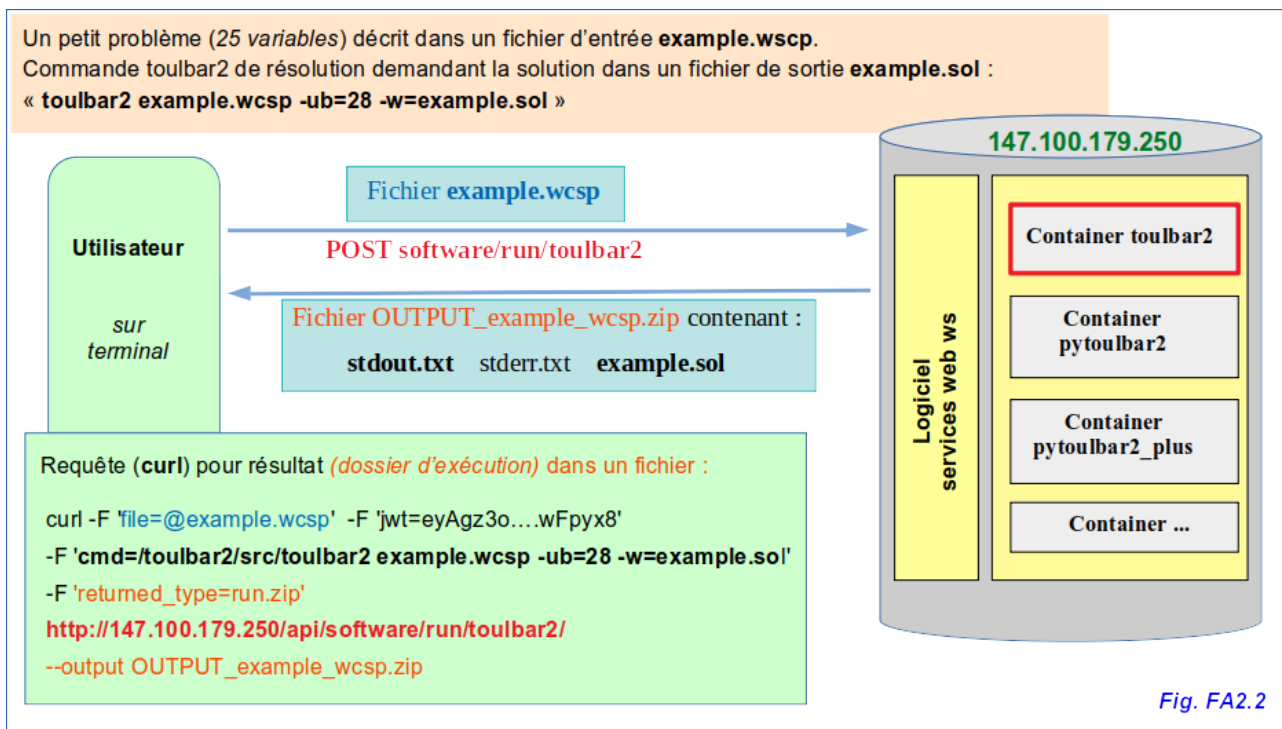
Un petit problème (*25 variables*) décrit dans un fichier d'entrée **example.wscp**.
Commande toulbar2 de résolution demandant la solution dans un fichier de sortie **example.sol** :
« **toulbar2 example.wcsp -ub=28 -w=example.sol** »

147.100.179.250

Utilisateur

*sur terminal*

Fichier **example.wcsp**

POST software/run/toulbar2

Fichier OUTPUT_example_wcsp.zip contenant :

**stdout.txt** stderr.txt **example.sol**

Logiciel services web ws

Container toulbar2

Container pytoulbar2

Container pytoulbar2_plus

Container ...

Requête (**curl**) pour résultat *(dossier d'exécution)* dans un fichier :

curl -F 'file=@example.wcsp' -F 'jwt=eyAgz3o….wFpyx8'

-F '**cmd=/toulbar2/src/toulbar2 example.wcsp -ub=28 -w=example.sol**'

-F 'returned_type=run.zip'

**http://147.100.179.250/api/software/run/toulbar2/**

--output OUTPUT_example_wcsp.zip

*Fig. FA2.2*